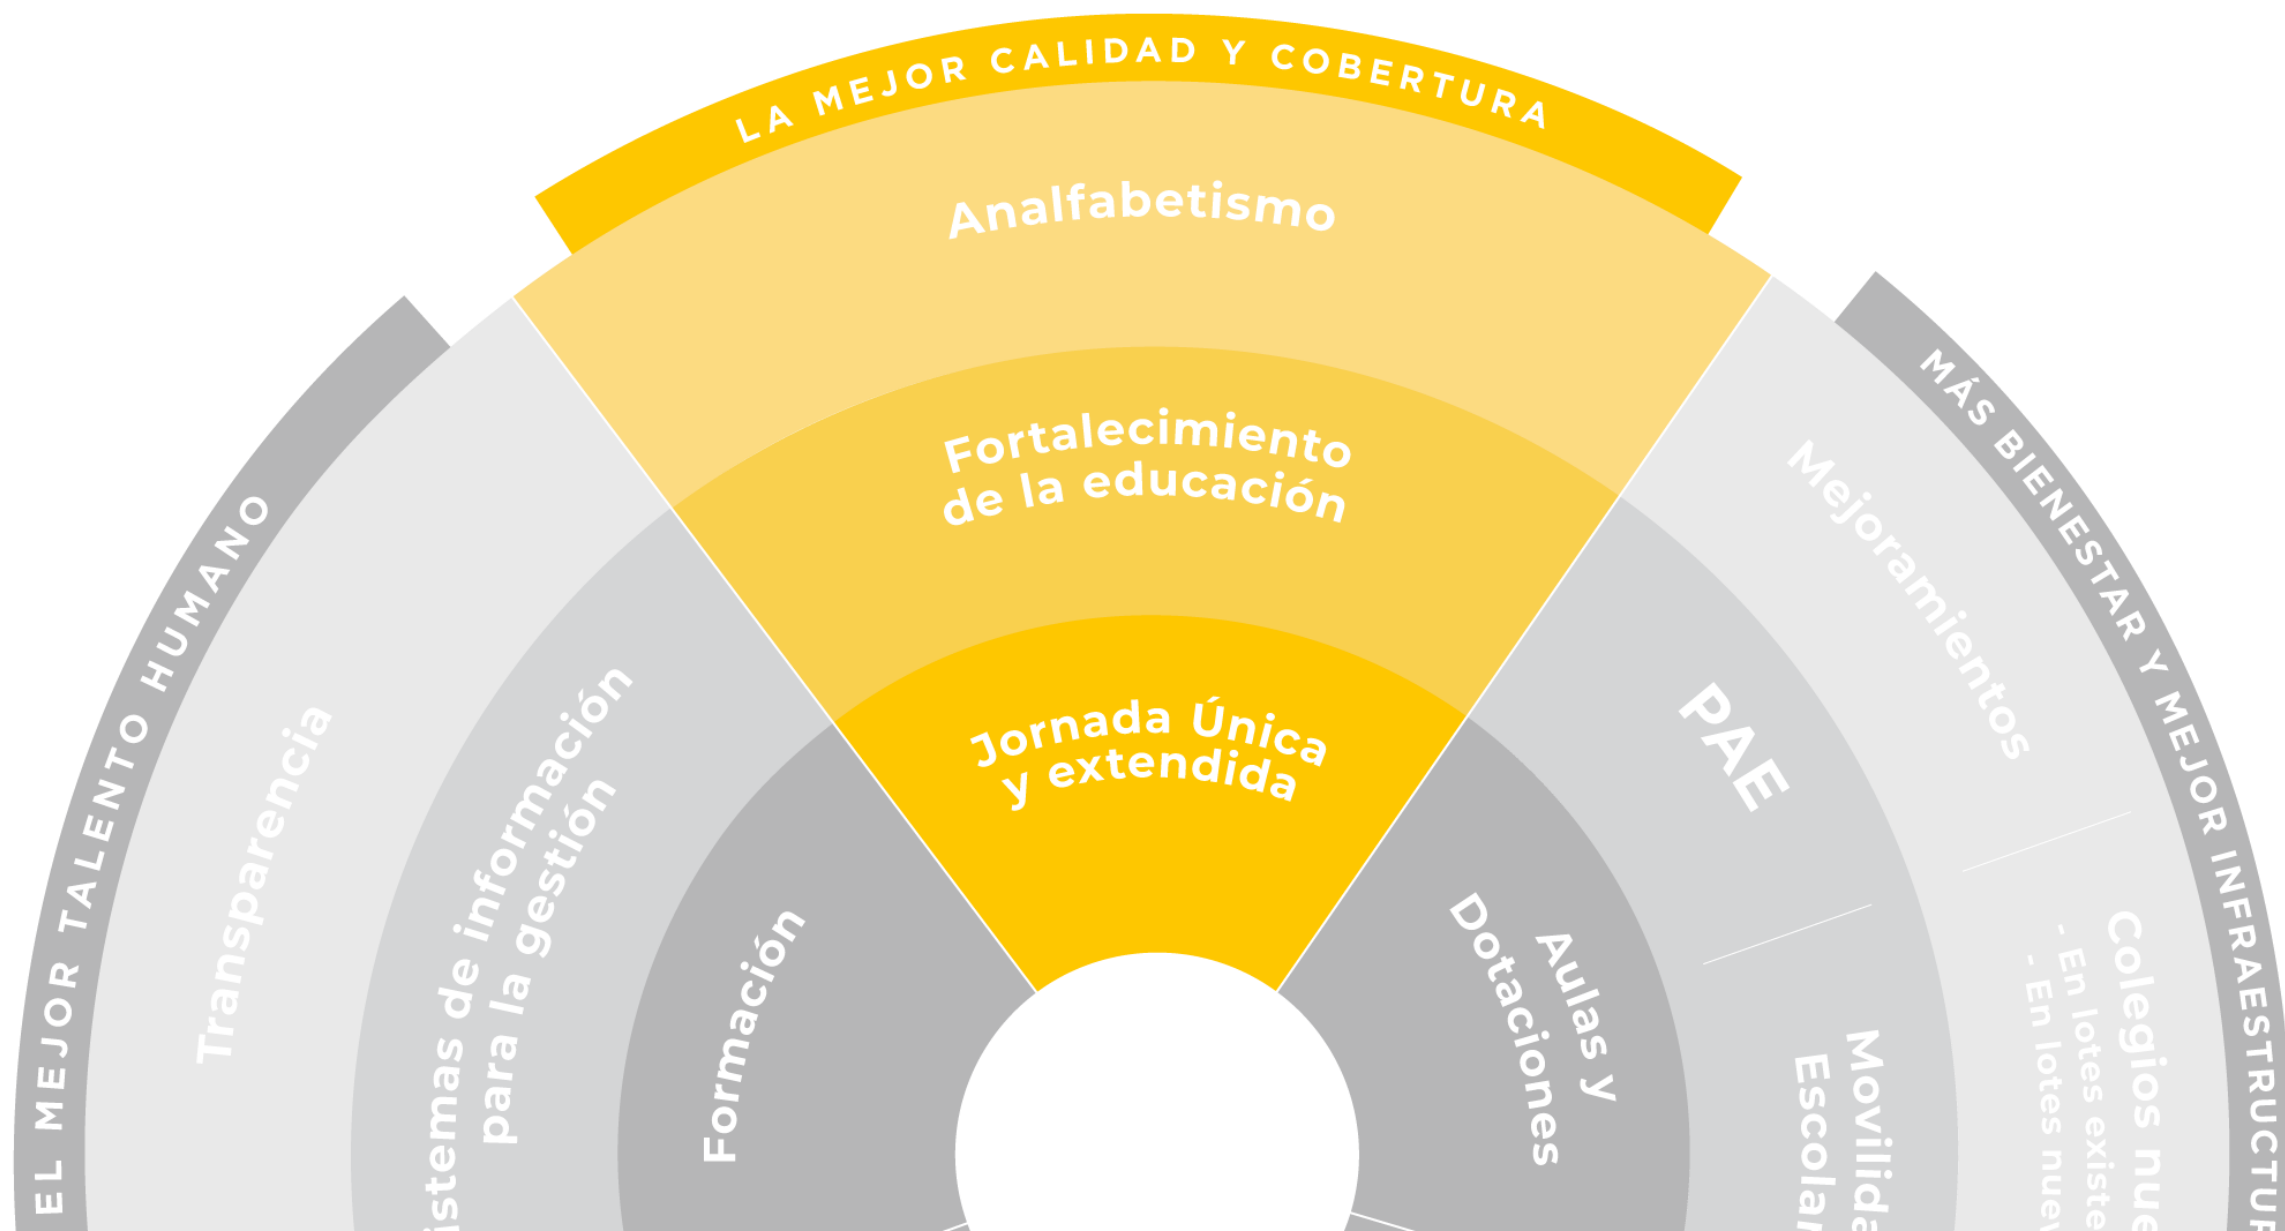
LA MEJOR CALIDAD Y COBERTURA

Analfabetismo

Fortalecimiento de la educación

Jornada Única y extendida

EL MEJOR TALENTO HUMANO

Transparencia

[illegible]istemas de información para la gestión

Formación

MÁS BIENESTAR Y MEJOR INFRAESTRUCTU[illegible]

Mejoramientos

PAE

Aulas y Dotaciones

Movilida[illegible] Escolar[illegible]

Colegios nue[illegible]
- En lotes existe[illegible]
- En lotes nue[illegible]